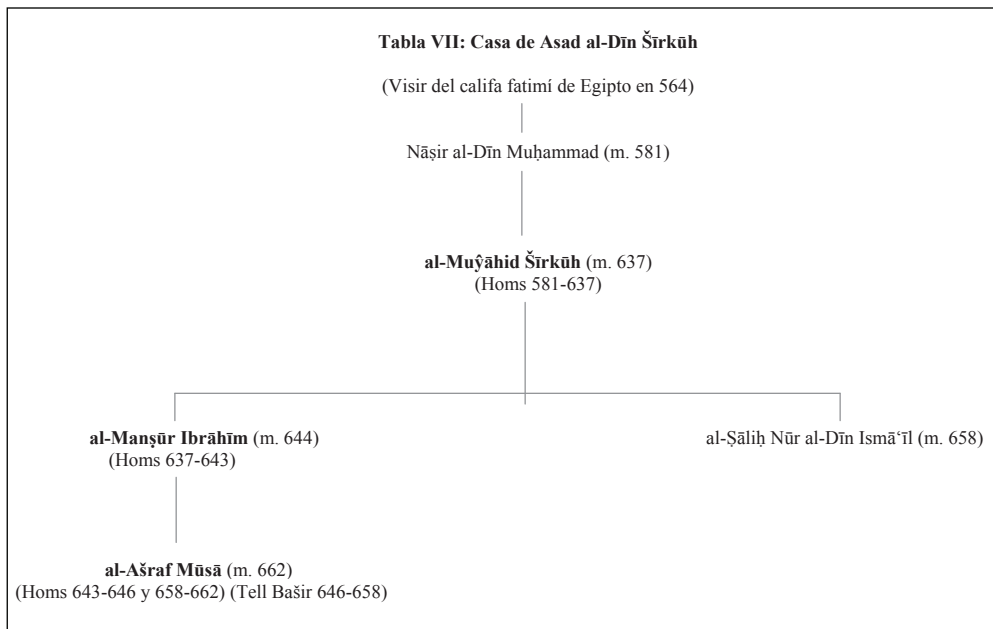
Tabla VII: Casa de Asad al-Dīn Šīrkūh

(Visir del califa fatimí de Egipto en 564)

Nāṣir al-Dīn Muḥammad (m. 581)

al-Muŷāhid Šīrkūh (m. 637)
(Homs 581-637)

al-Manṣūr Ibrāhīm (m. 644)
(Homs 637-643)

al-Ṣāliḥ Nūr al-Dīn Ismā'īl (m. 658)

al-Ašraf Mūsā (m. 662)
(Homs 643-646 y 658-662) (Tell Bašir 646-658)